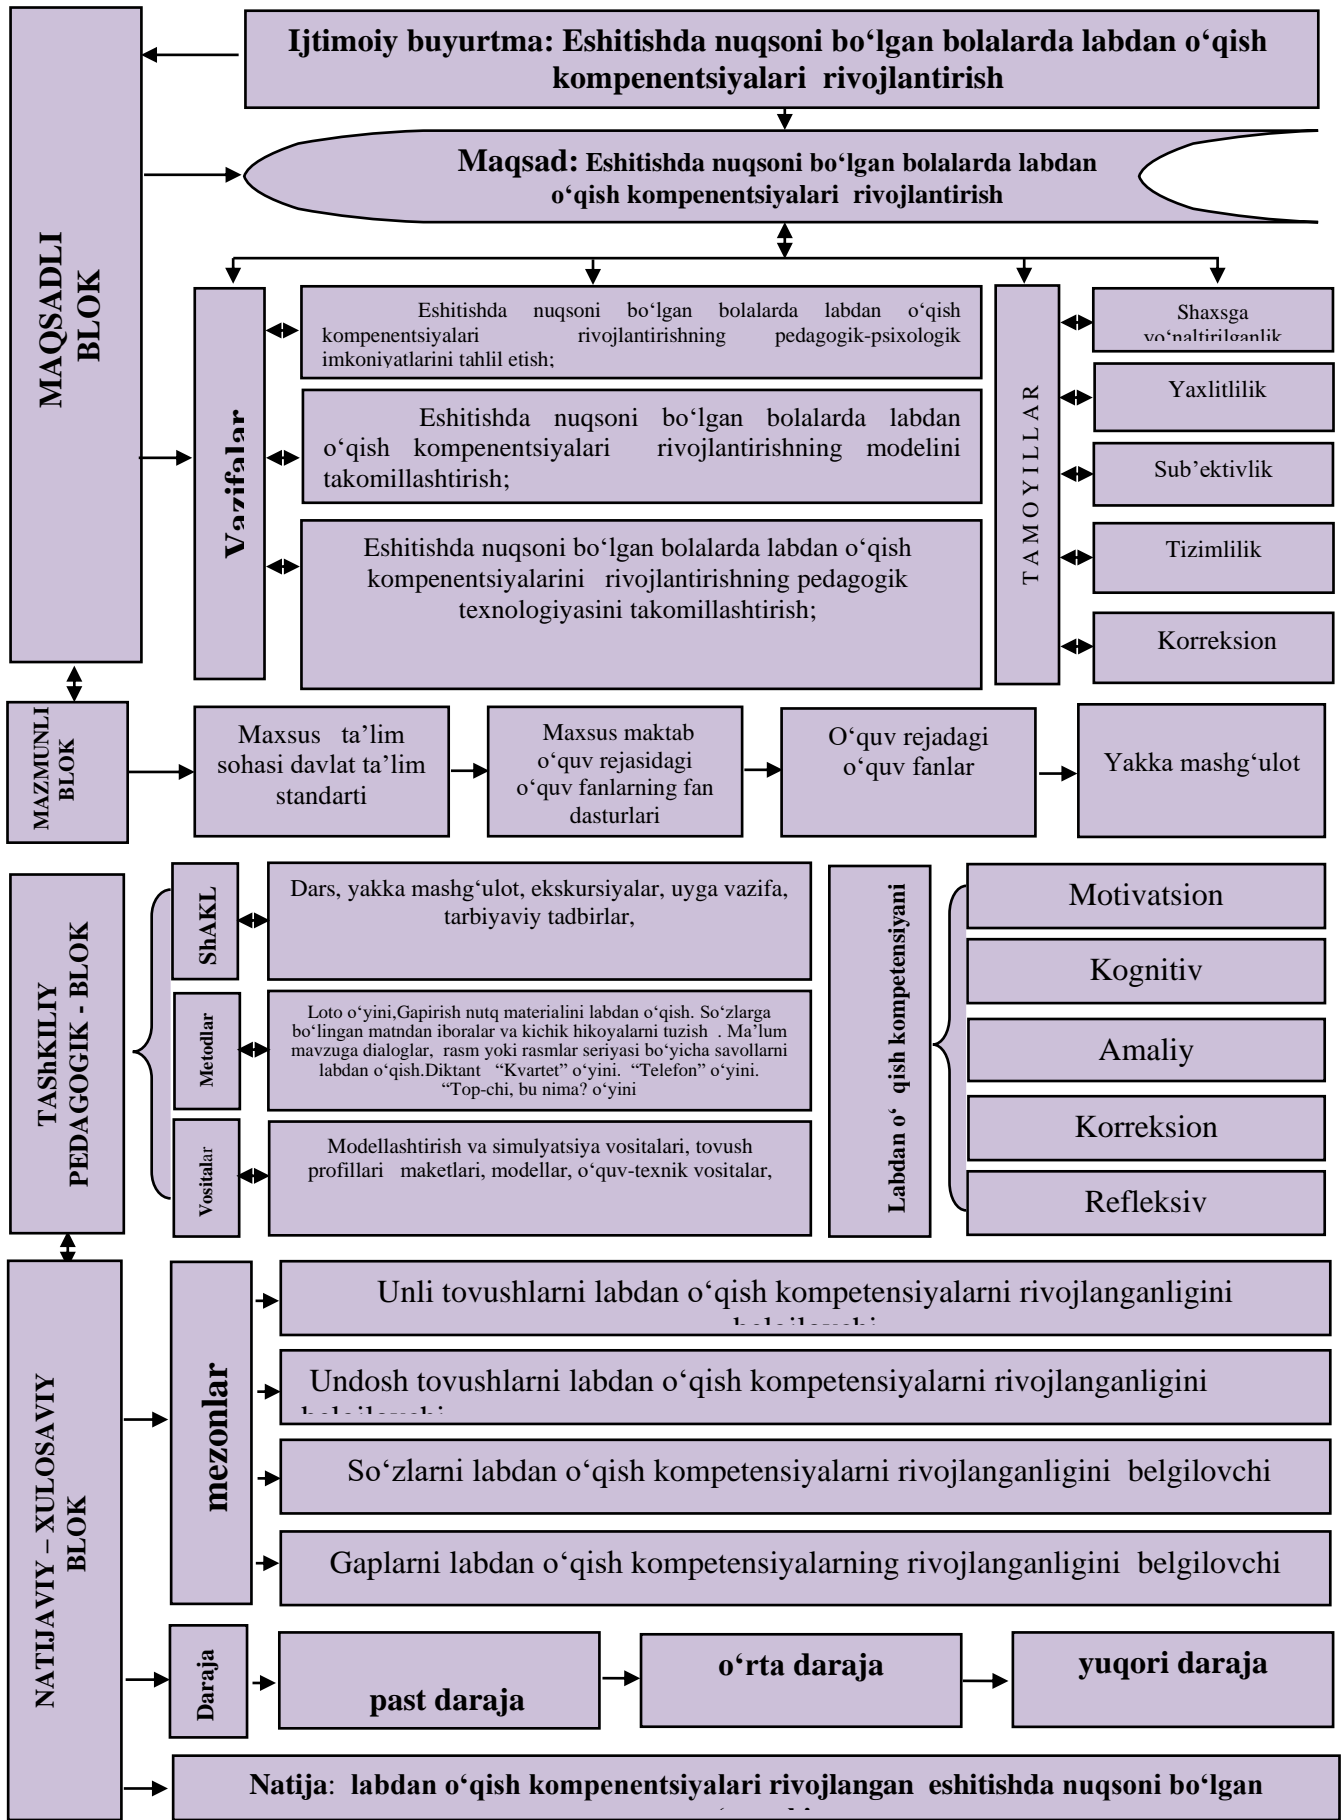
MAQSADLI BLOK

Ijtimoiy buyurtma: Eshitishda nuqsoni bo‘lgan bolalarda labdan o‘qish kompenentsiyalari rivojlantirish

Maqsad: Eshitishda nuqsoni bo‘lgan bolalarda labdan o‘qish kompenentsiyalari rivojlantirish

Vazifalar

Eshitishda nuqsoni bo‘lgan bolalarda labdan o‘qish kompenentsiyalari rivojlantirishning pedagogik-psixologik imkoniyatlarini tahlil etish;

Eshitishda nuqsoni bo‘lgan bolalarda labdan o‘qish kompenentsiyalari rivojlantirishning modelini takomillashtirish;

Eshitishda nuqsoni bo‘lgan bolalarda labdan o‘qish kompenentsiyalarini rivojlantirishning pedagogik texnologiyasini takomillashtirish;

TAMOYILLAR

Shaxsga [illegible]

Yaxlitlilik

Sub’ektivlik

Tizimlilik

Korreksion

MAZMUNLI BLOK

Maxsus ta’lim sohasi davlat ta’lim standarti

Maxsus maktab o‘quv rejasidagi o‘quv fanlarning fan dasturlari

O‘quv rejadagi o‘quv fanlar

Yakka mashg‘ulot

TAShKILIY PEDAGOGIK - BLOK

ShAKL

Dars, yakka mashg‘ulot, ekskursiyalar, uyga vazifa, tarbiyaviy tadbirlar,

Metodlar

Loto o‘yini,Gapirish nutq materialini labdan o‘qish. So‘zlarga bo‘lingan matndan iboralar va kichik hikoyalarni tuzish . Ma’lum mavzuga dialoglar, rasm yoki rasmlar seriyasi bo‘yicha savollarni labdan o‘qish.Diktant “Kvartet” o‘yini. “Telefon” o‘yini. “Top-chi, bu nima? o‘yini

Vositalar

Modellashtirish va simulyatsiya vositalari, tovush profillari maketlari, modellar, o‘quv-texnik vositalar,

Labdan o‘ qish kompetensiyani

Motivatsion

Kognitiv

Amaliy

Korreksion

Refleksiv

NATIJAVIY – XULOSAVIY BLOK

mezonlar

Unli tovushlarni labdan o‘qish kompetensiyalarni rivojlanganligini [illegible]

Undosh tovushlarni labdan o‘qish kompetensiyalarni rivojlanganligini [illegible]

So‘zlarni labdan o‘qish kompetensiyalarni rivojlanganligini belgilovchi

Gaplarni labdan o‘qish kompetensiyalarning rivojlanganligini belgilovchi

Daraja

past daraja

o‘rta daraja

yuqori daraja

Natija: labdan o‘qish kompenentsiyalari rivojlangan eshitishda nuqsoni bo‘lgan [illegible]